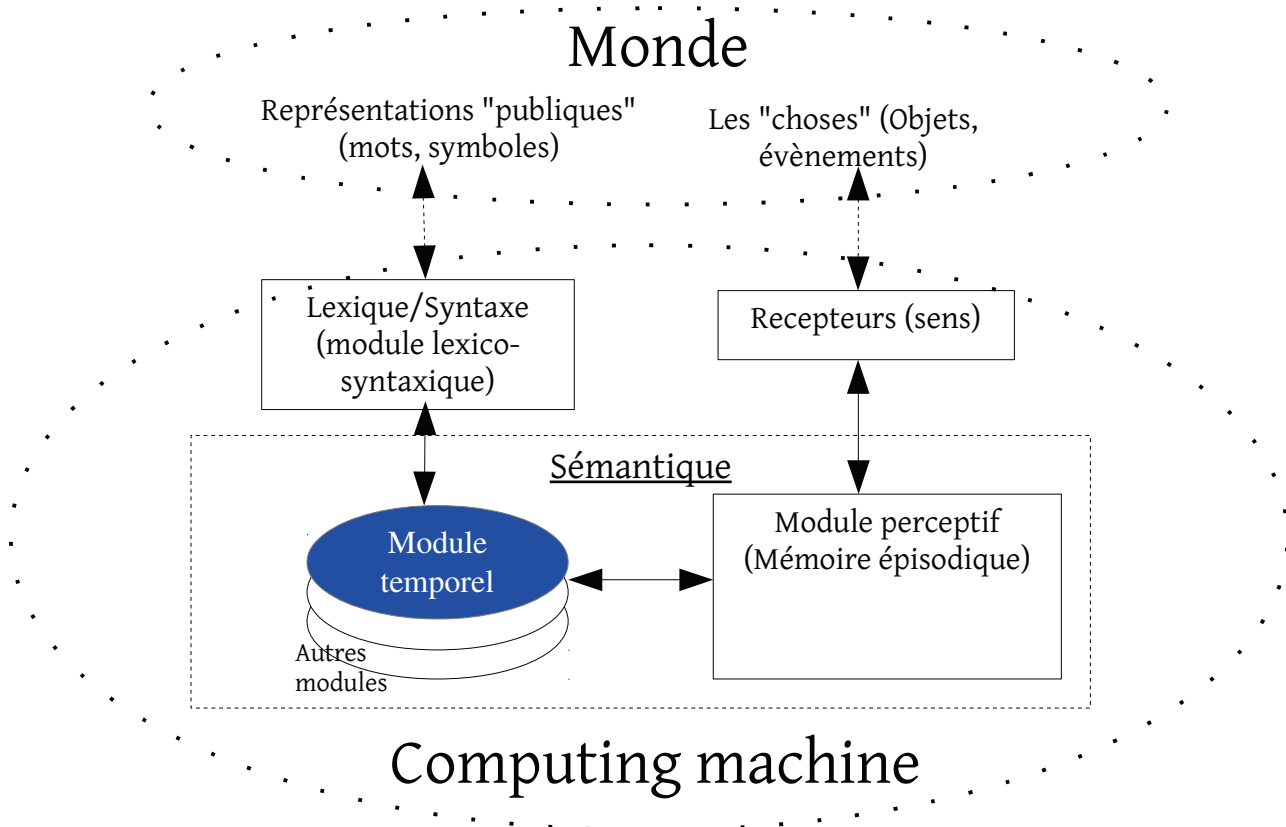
Monde

Représentations "publiques" (mots, symboles)

Les "choses" (Objets, évènements)

Lexique/Syntaxe (module lexico-syntaxique)

Recepteurs (sens)

Sémantique

Module temporel

Autres modules

Module perceptif (Mémoire épisodique)

Computing machine